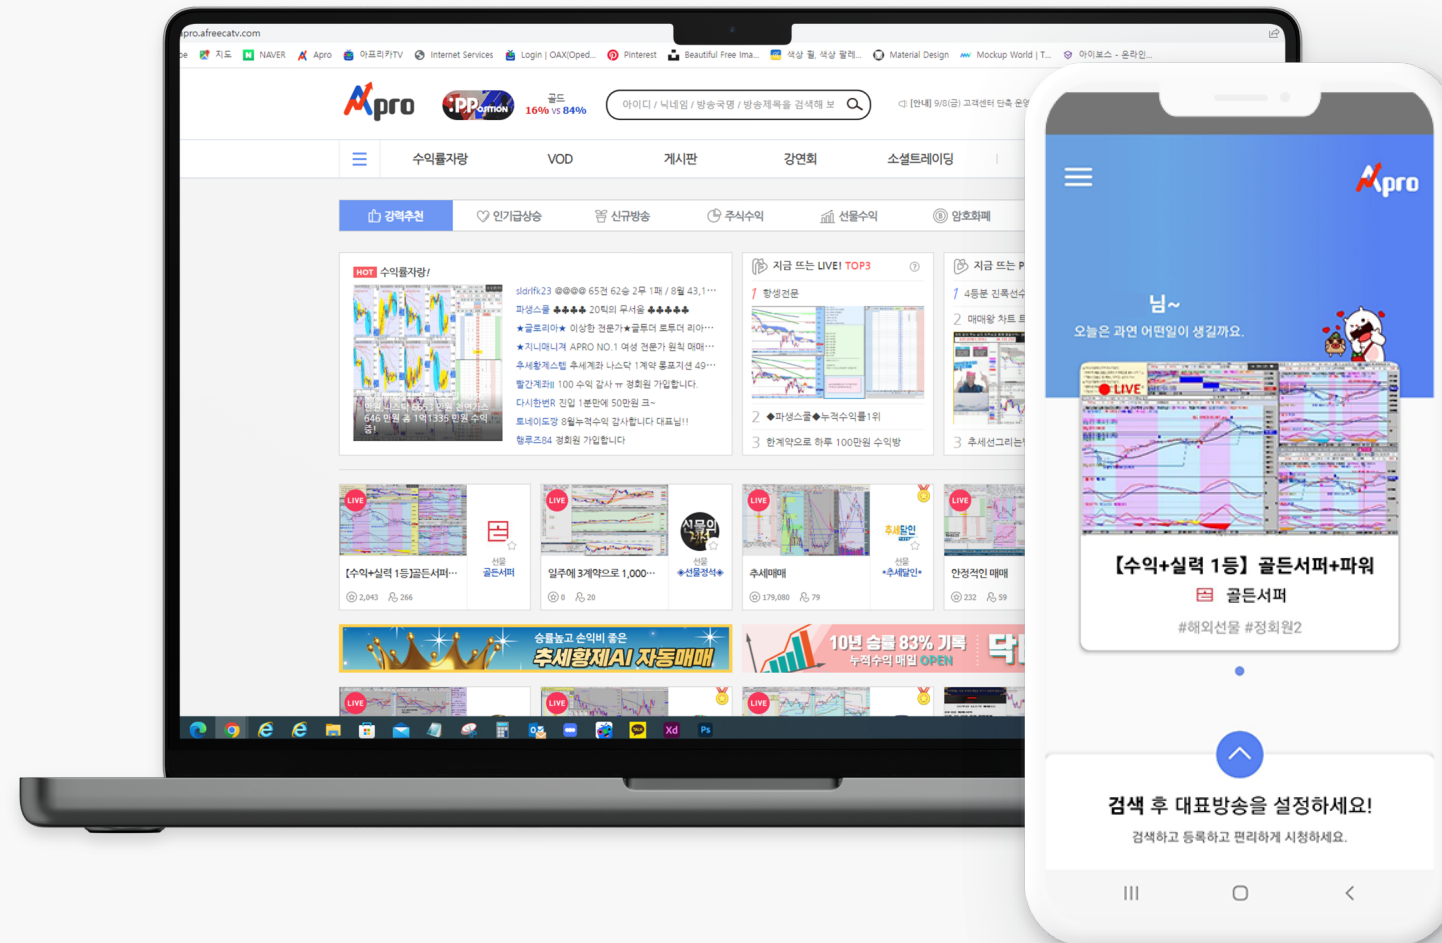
pro.afreecatv.com

지도 NAVER Apro 아프리카TV Internet Services Login | OAX|Oped... Pinterest Beautiful Free Ima... 색상 필, 색상 팔레... Material Design Mockup World | T... 아이보스 - 온라인...

Apro

PP option

골드 16% vs 84%

아이디 / 닉네임 / 방송국명 / 방송제목을 검색해 보

[안내] 9/8(금) 고객센터 단축 운영

수익률자랑 VOD 게시판 강연회 소셜트레이딩

강력추천 인기급상승 신규방송 주식수익 선물수익 암호화폐

HOT 수익률자랑!

sldrlfk23 @@@@ 65전 62승 2무 1패 / 8월 43,1…
파생스쿨 ♣♣♣♣ 20틱의 무서움 ♣♣♣♣♣
★글로리아★ 이상한 전문가★골드터 토토더 리아…
★지니매니저 APRO NO.1 여성 전문가 원칙 매매…
추세황제스텝 추세계좌 나스닥 1계약 롱포지션 49…
빨간계좌비 100 수익 감사 ㅠ 정회원 가입합니다.
다시한번R 진입 1분만에 50만원 ㅋ~
토네이도짱 8월누적수익 감사합니다 대표님!!
향루즈84 정회원 가입합니다

646 만원 총 1억1335 만원 수익 중!

지금 뜨는 LIVE! TOP3
1 향성전문
2 ◆파생스쿨◆누적수익률1위
3 한계약으로 하루 100만원 수익방

지금 뜨는 P
1 4분분 진폭선수
2 매매왕 차트 분
3 추세선그리는

LIVE [수익+실력 1등]골드서퍼… 선물 골드서퍼 2,043 266
LIVE 일주에 3계약으로 1,000… 선물 ◆선물정석◆ 0 20
LIVE 추세매매 선물 •추세달인• 179,080 79
LIVE 안정적인 매매 232 59

승률높고 손익비 좋은 추세황제AI 자동매매

10년 승률 83% 기록 누적수익 매일 OPEN

LIVE LIVE LIVE

Xd Ps

Apro

님~
오늘은 과연 어떤일이 생길까요.

LIVE

【수익+실력 1등】골드서퍼+파워
골드서퍼
#해외선물 #정회원2

검색 후 대표방송을 설정하세요!
검색하고 등록하고 편리하게 시청하세요.